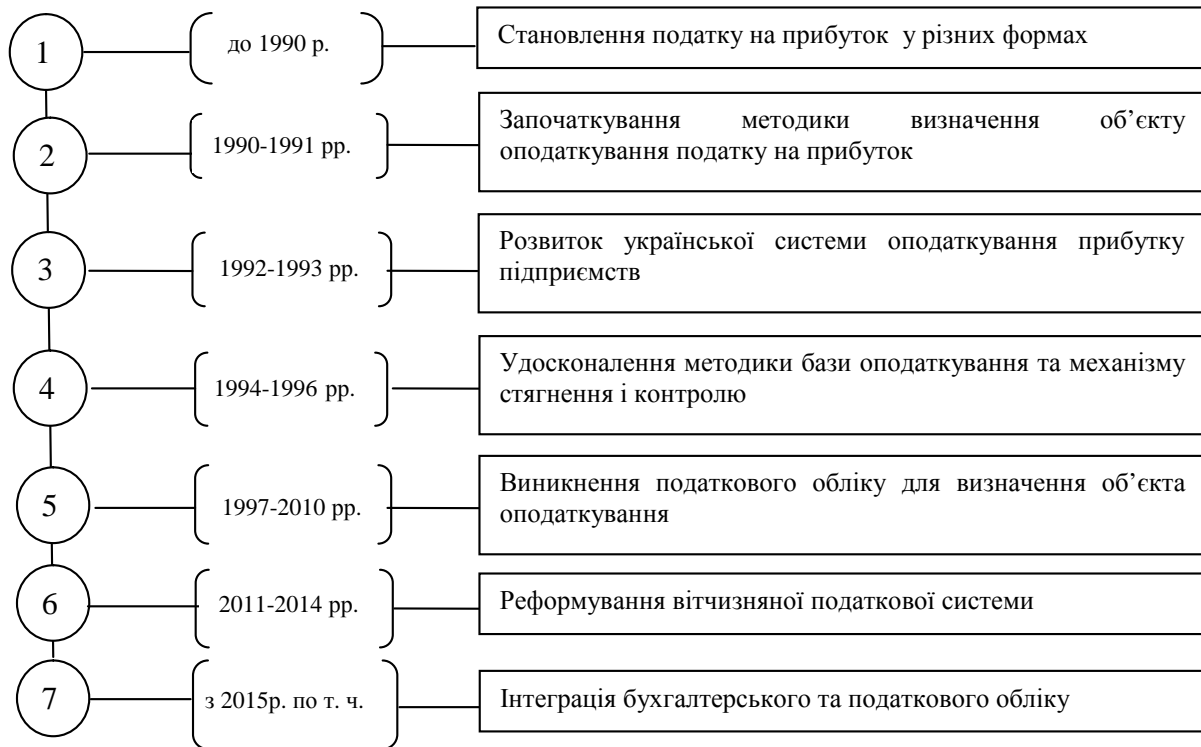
1

до 1990 р.

Становлення податку на прибуток у різних формах

2

1990-1991 рр.

Започаткування методики визначення об’єкту оподаткування податку на прибуток

3

1992-1993 рр.

Розвиток української системи оподаткування прибутку підприємств

4

1994-1996 рр.

Удосконалення методики бази оподаткування та механізму стягнення і контролю

5

1997-2010 рр.

Виникнення податкового обліку для визначення об’єкта оподаткування

6

2011-2014 рр.

Реформування вітчизняної податкової системи

7

з 2015р. по т. ч.

Інтеграція бухгалтерського та податкового обліку